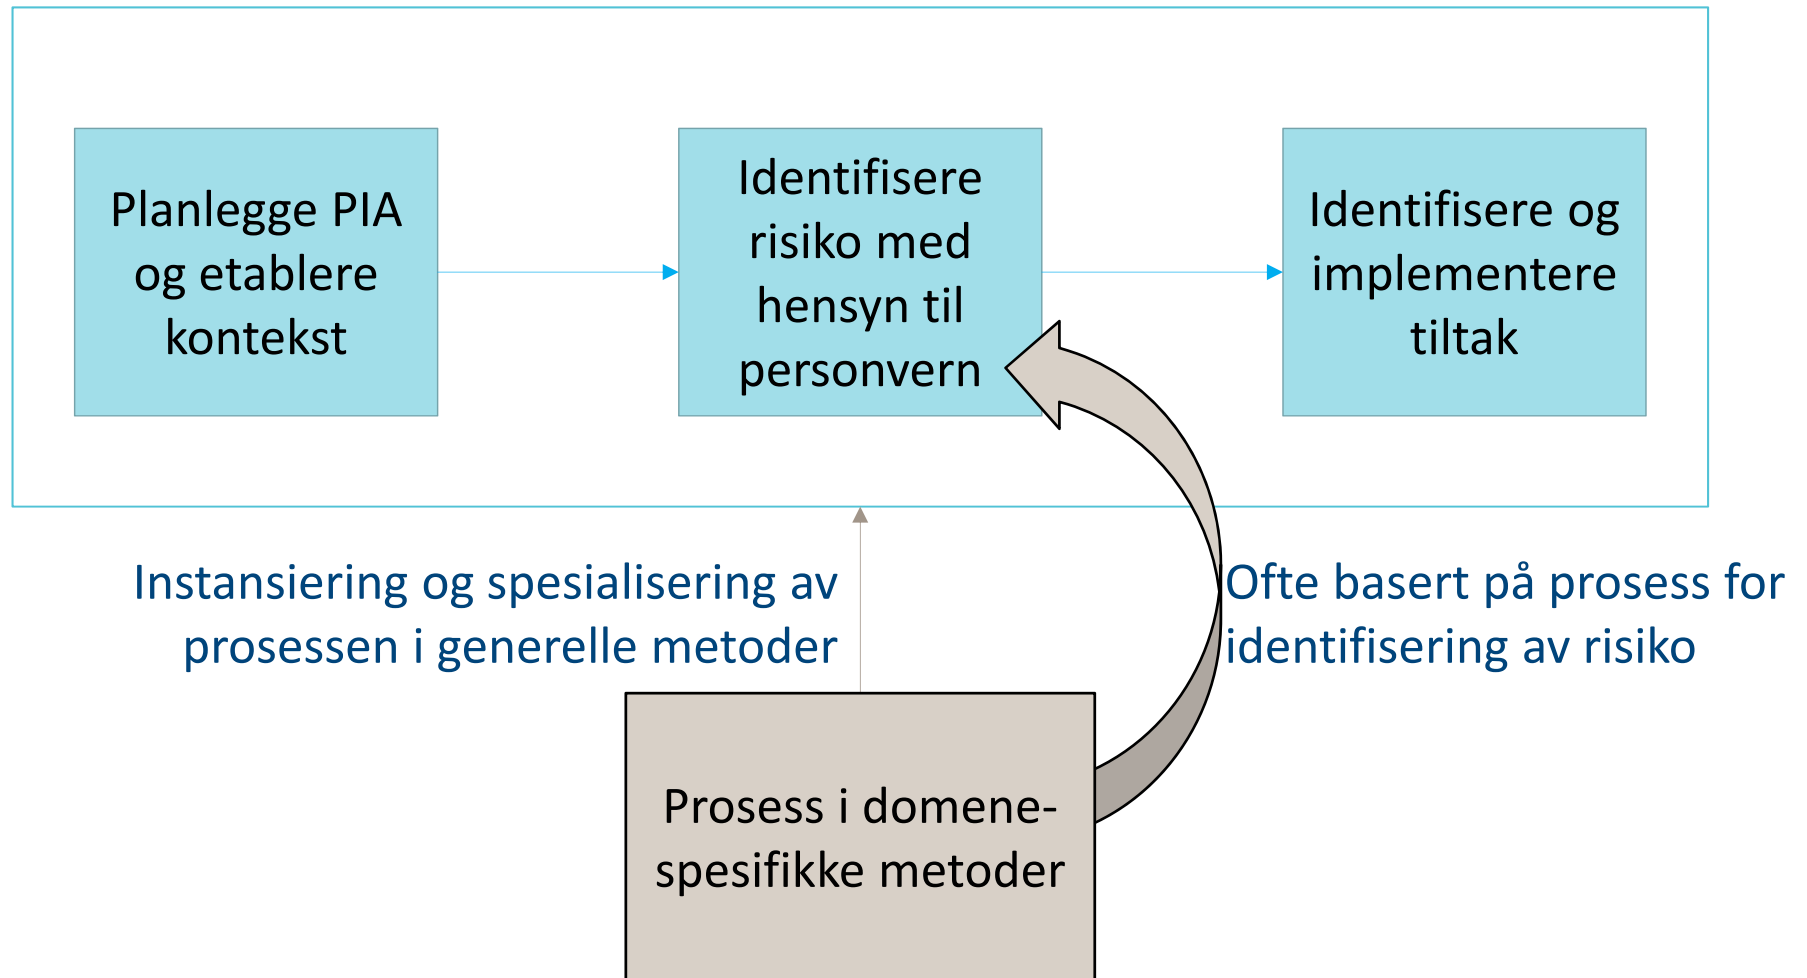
Planlegge PIA og etablere kontekst

Identifisere risiko med hensyn til personvern

Identifisere og implementere tiltak

Instansiering og spesialisering av prosessen i generelle metoder

Ofte basert på prosess for identifisering av risiko

Prosess i domene-spesifikke metoder